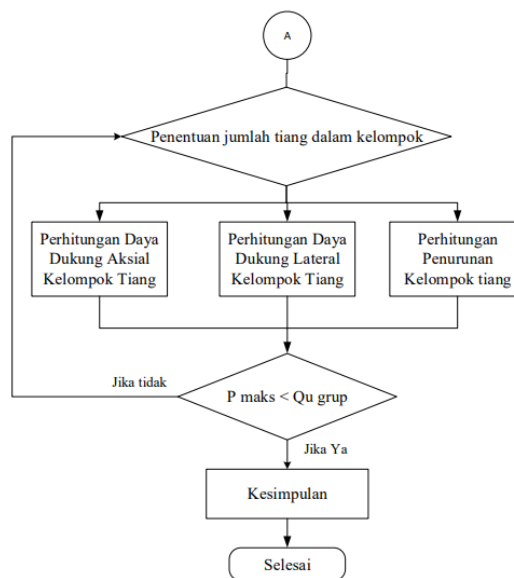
A

Penentuan jumlah tiang dalam kelompok

Perhitungan Daya Dukung Aksial Kelompok Tiang

Perhitungan Daya Dukung Lateral Kelompok Tiang

Perhitungan Penurunan Kelompok tiang

Jika tidak

P maks < Qu grup

Jika Ya

Kesimpulan

Selesai